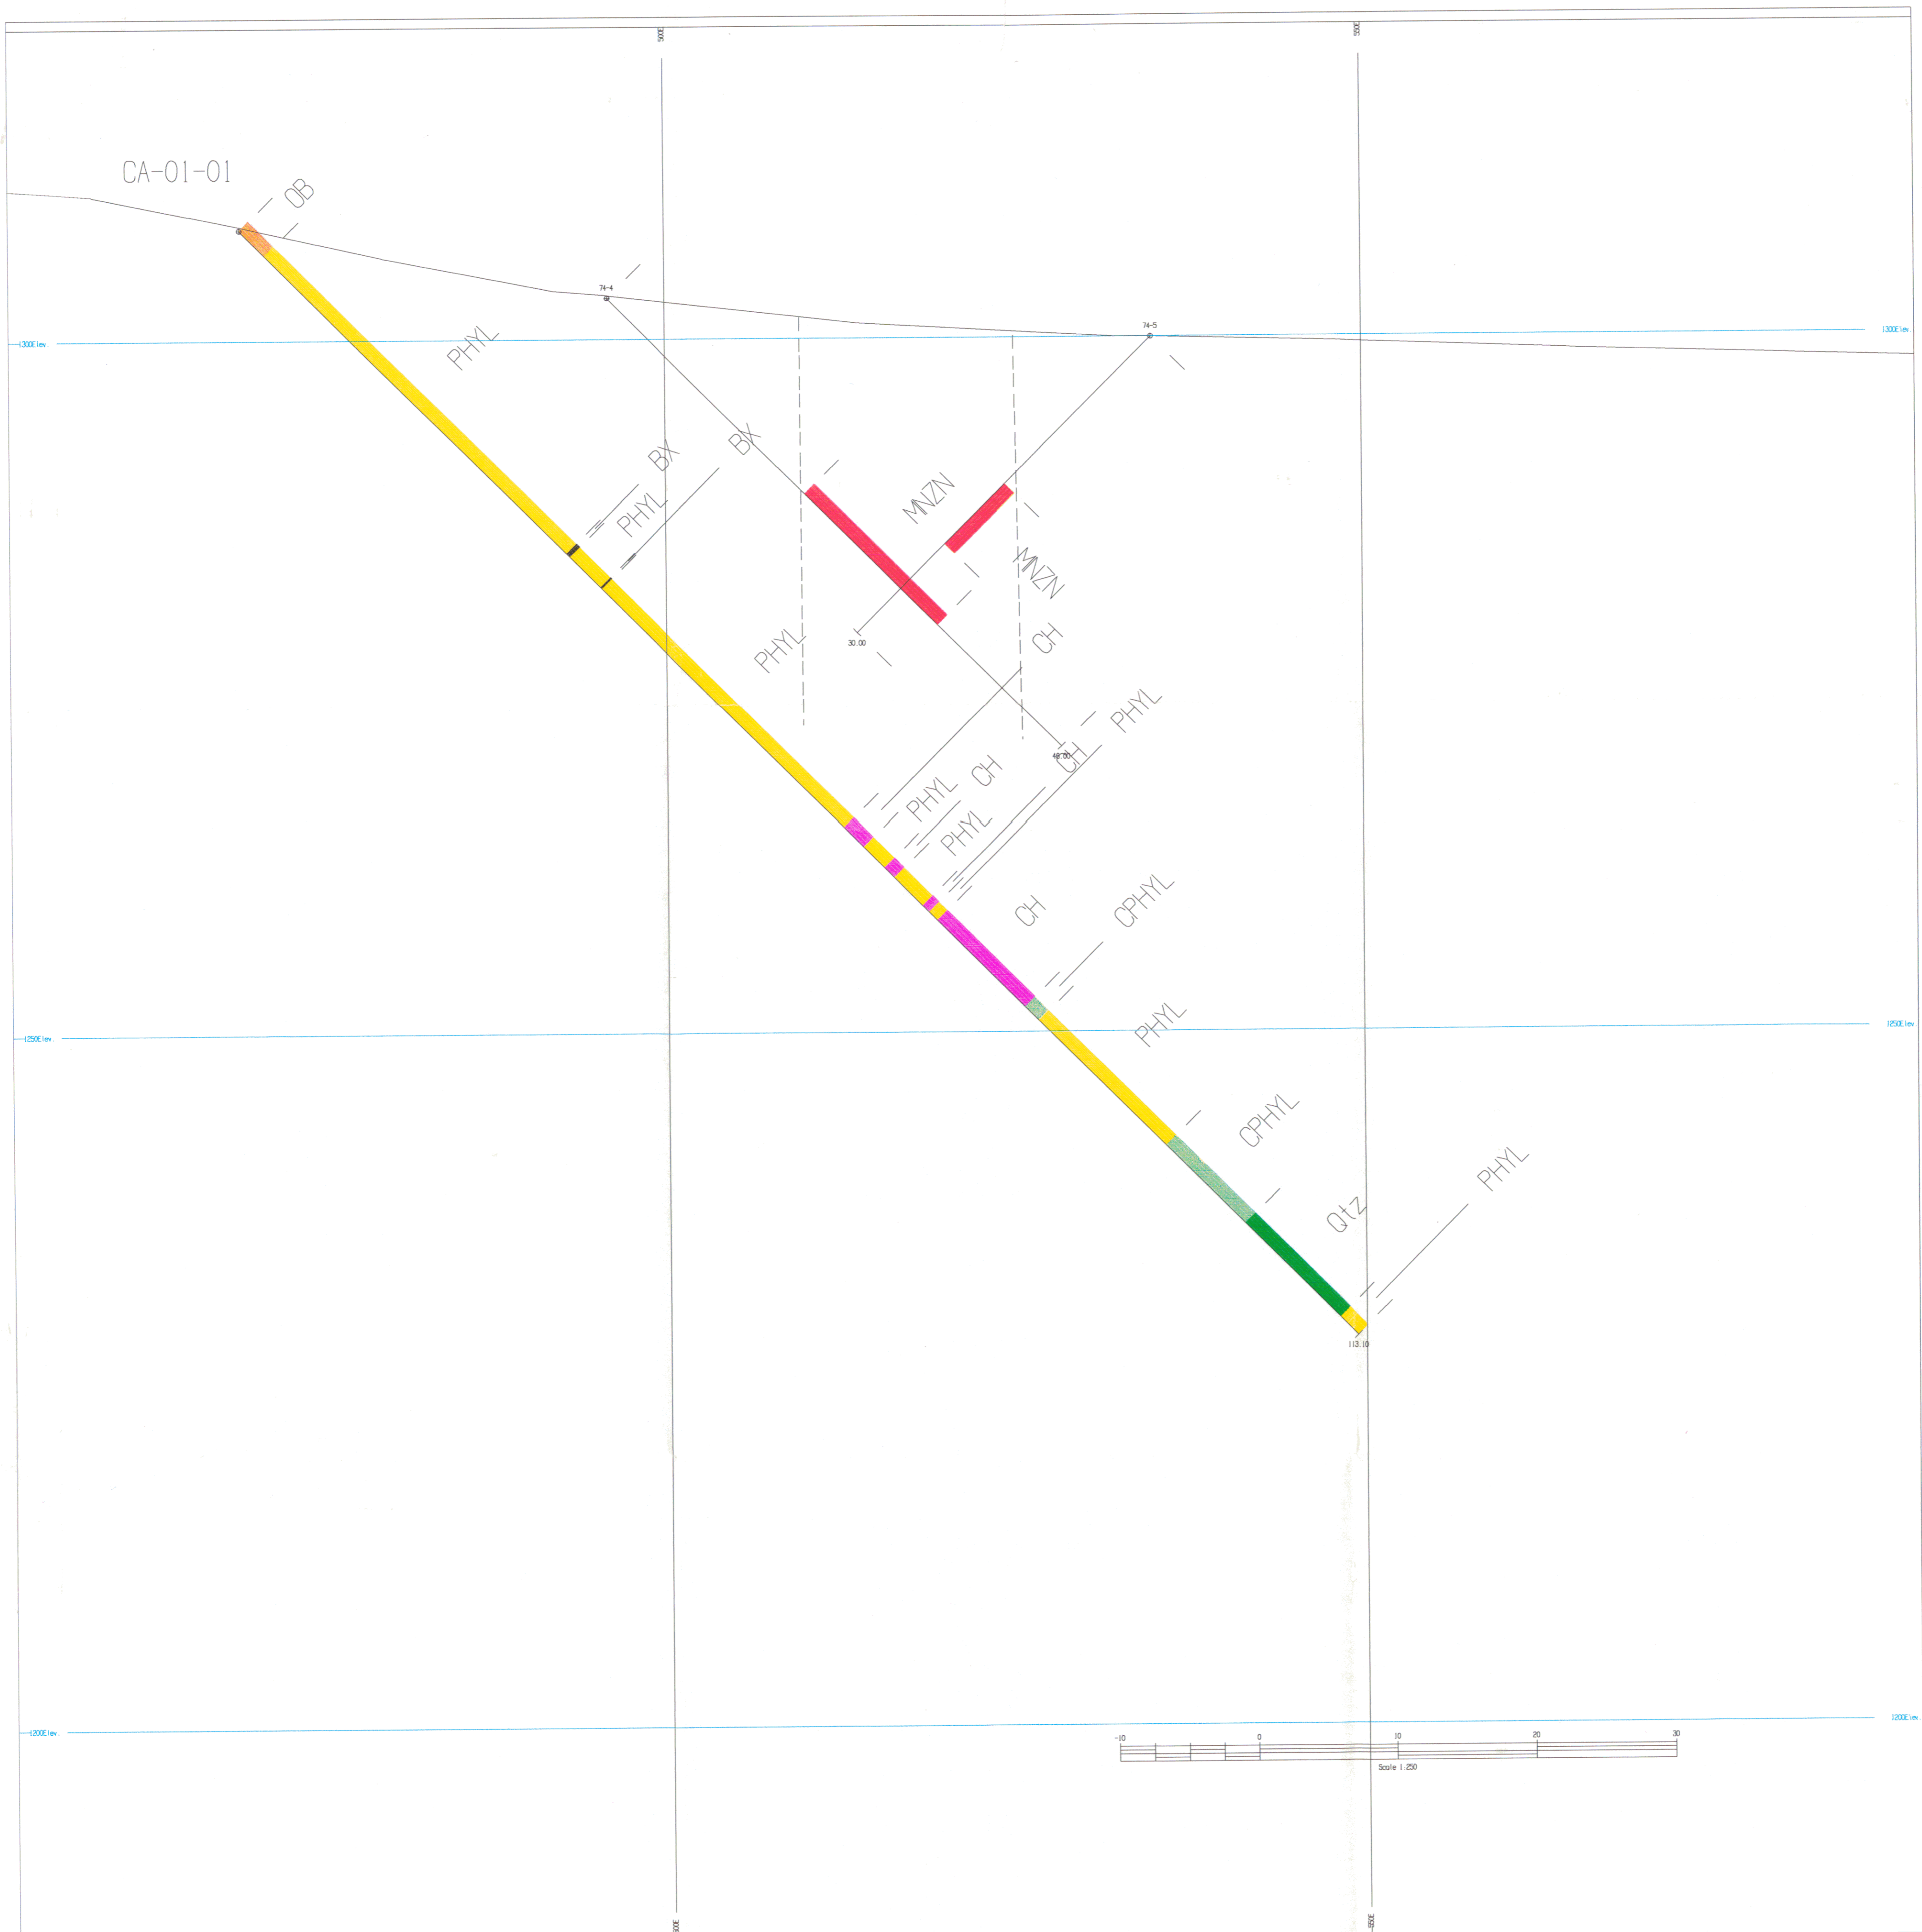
500E

550E

CA-01-01

OB

74-4

74-5

1300Elev.

1300Elev.

PHYL

BX

BX

PHYL

MNZN

MNZN

PHYL

30.00

CH

PHYL

CH

48.00

PHYL

CH

PHYL

CH

CPHYL

1250Elev.

1250Elev.

PHYL

CPHYL

Qtz

PHYL

113.10

1200Elev.

1200Elev.

-10

0

10

20

30

Scale 1:250

500E

550E